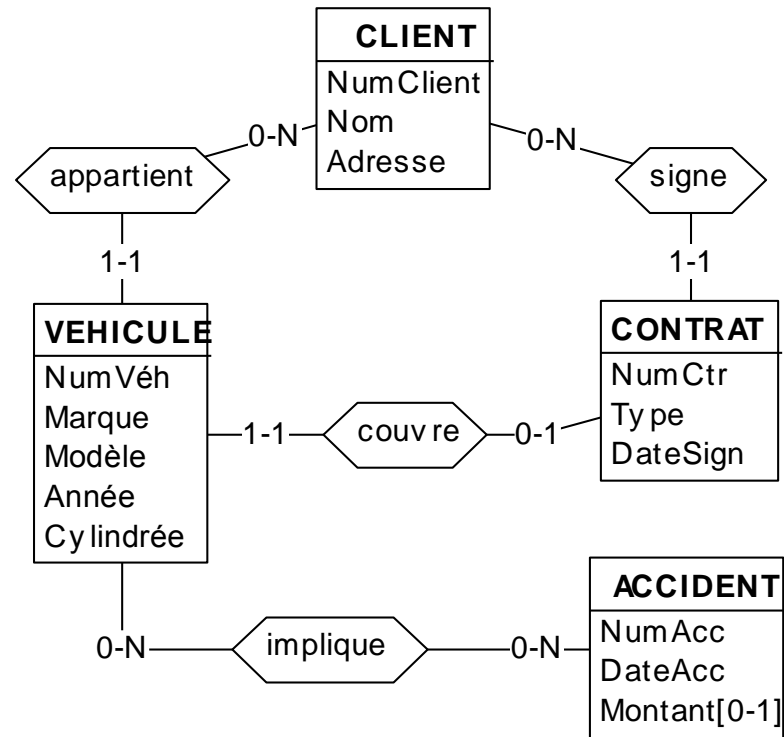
CLIENT
NumClient
Nom
Adresse

0-N
appartient
1-1

0-N
signe
1-1

VEHICULE
NumVéh
Marque
Modèle
Année
Cylindrée

1-1
couvre
0-1

CONTRAT
NumCtr
Type
DateSign

0-N
implique
0-N

ACCIDENT
NumAcc
DateAcc
Montant[0-1]